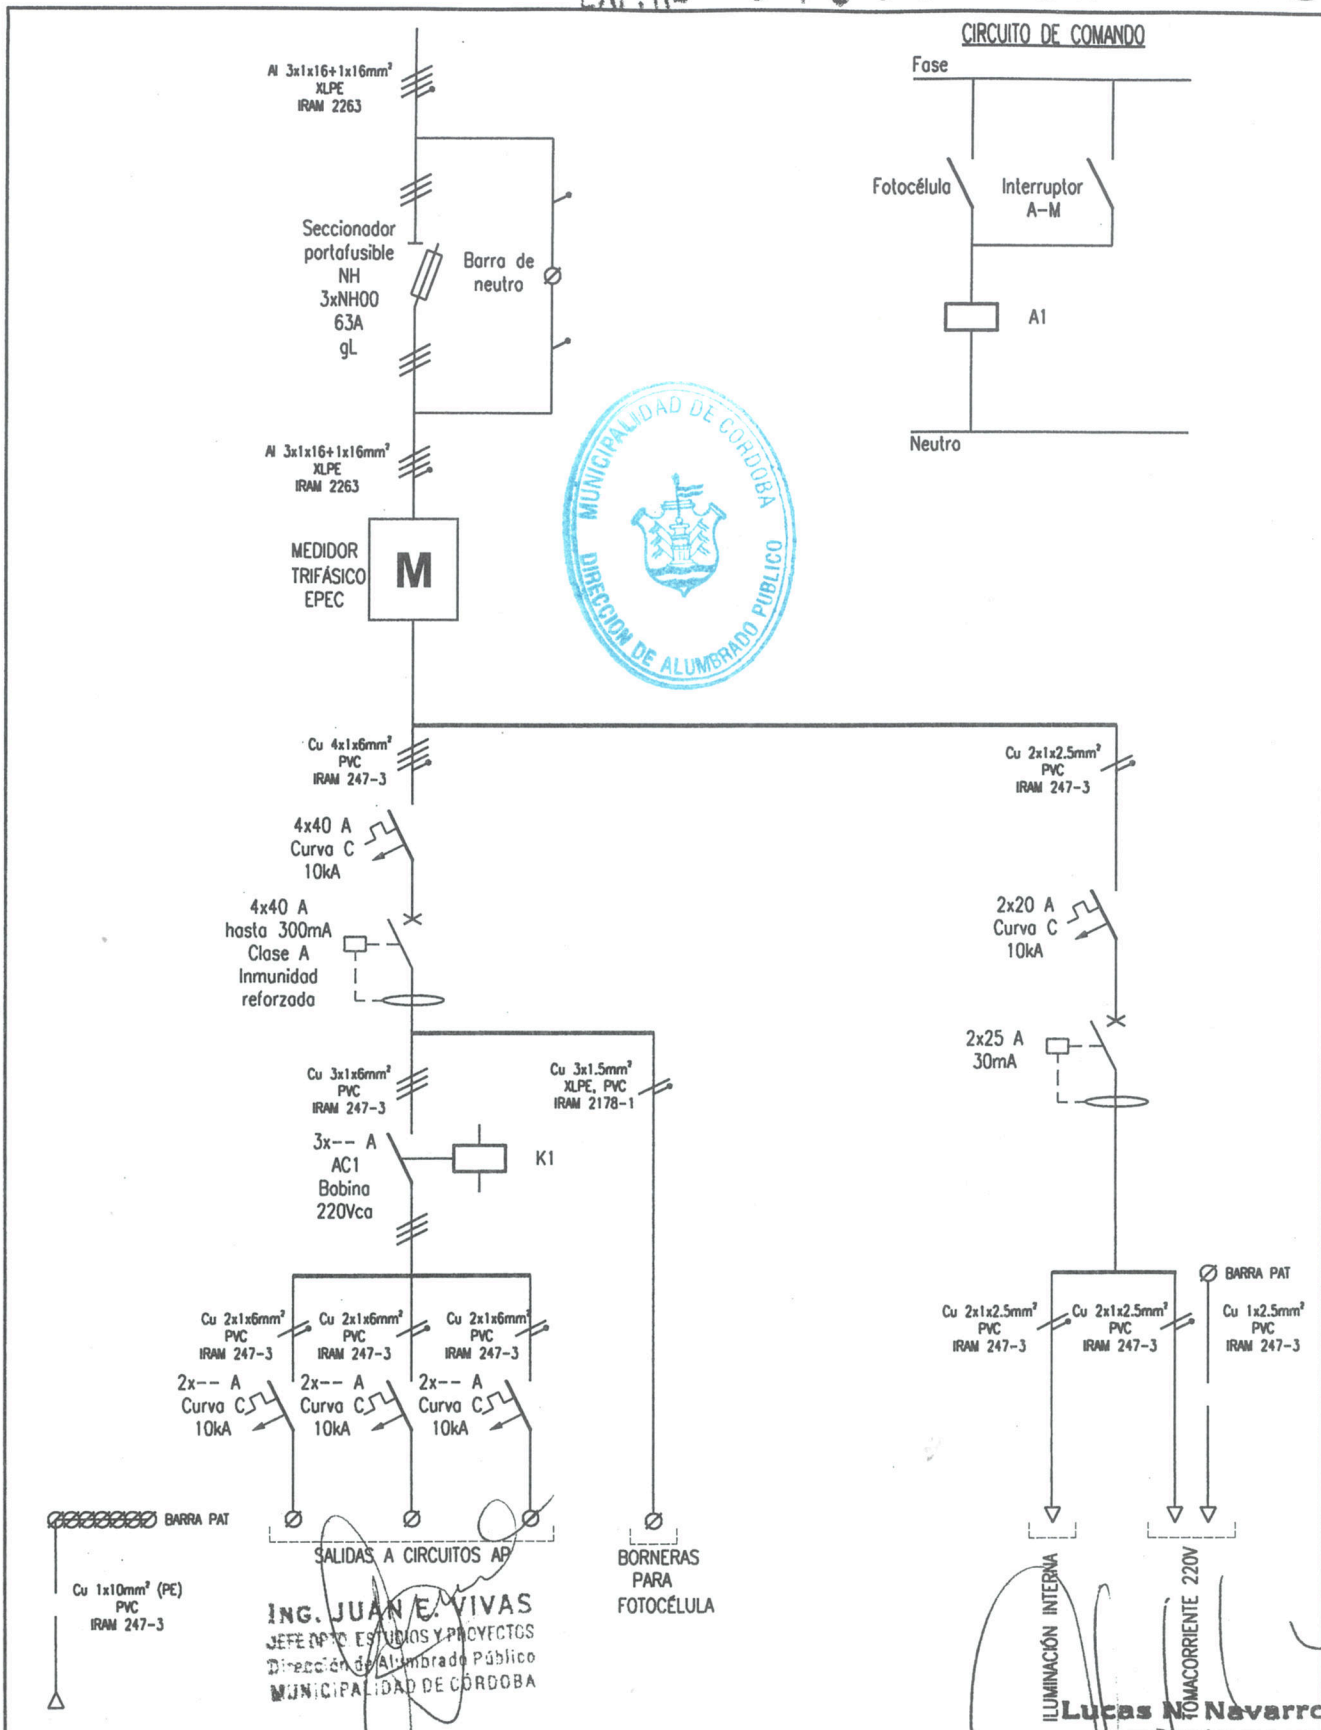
CIRCUITO DE COMANDO

Fase

Fotocélula

Interruptor A-M

A1

Neutro

Al 3x1x16+1x16mm² XLPE IRAM 2263

Seccionador portafusible NH 3xNH00 63A gL

Barra de neutro

Al 3x1x16+1x16mm² XLPE IRAM 2263

MEDIDOR TRIFÁSICO EPEC

M

MUNICIPALIDAD DE CORDOBA DIRECCION DE ALUMBRADO PUBLICO

Cu 4x1x6mm² PVC IRAM 247-3

4x40 A Curva C 10kA

4x40 A hasta 300mA Clase A Inmunidad reforzada

Cu 2x1x2.5mm² PVC IRAM 247-3

2x20 A Curva C 10kA

2x25 A 30mA

Cu 3x1x6mm² PVC IRAM 247-3

Cu 3x1.5mm² XLPE, PVC IRAM 2178-1

3x-- A AC1 Bobina 220Vca

K1

Cu 2x1x6mm² PVC IRAM 247-3

Cu 2x1x6mm² PVC IRAM 247-3

Cu 2x1x6mm² PVC IRAM 247-3

2x-- A Curva C 10kA

2x-- A Curva C 10kA

2x-- A Curva C 10kA

BARRA PAT

Cu 2x1x2.5mm² PVC IRAM 247-3

Cu 2x1x2.5mm² PVC IRAM 247-3

Cu 1x2.5mm² PVC IRAM 247-3

BARRA PAT

Cu 1x10mm² (PE) PVC IRAM 247-3

SALIDAS A CIRCUITOS AP

BORNERAS PARA FOTOCÉLULA

ILUMINACIÓN INTERNA

TOMACORRIENTE 220V

ING. JUAN E. VIVAS
JEFE DPTO ESTUDIOS Y PROYECTOS
Dirección de Alumbrado Público
MUNICIPALIDAD DE CÓRDOBA

Lucas N. Navarr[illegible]